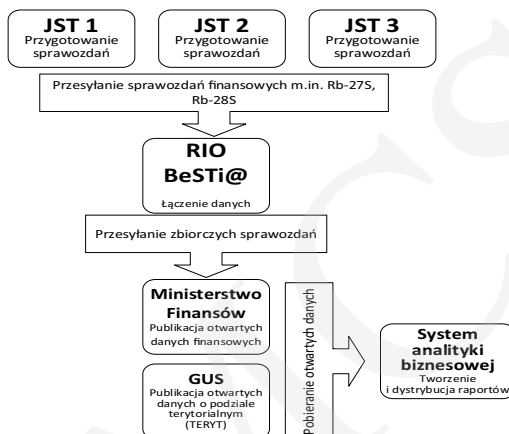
JST 1
Przygotowanie sprawozdań

JST 2
Przygotowanie sprawozdań

JST 3
Przygotowanie sprawozdań

Przesyłanie sprawozdań finansowych m.in. Rb-27S, Rb-28S

RIO
BeSTi@
Łączenie danych

Przesyłanie zbiorczych sprawozdań

Ministerstwo Finansów
Publikacja otwartych danych finansowych

GUS
Publikacja otwartych danych o podziale terytorialnym (TERYT)

Pobieranie otwartych danych

System analityki biznesowej
Tworzenie i dystrybucja raportów